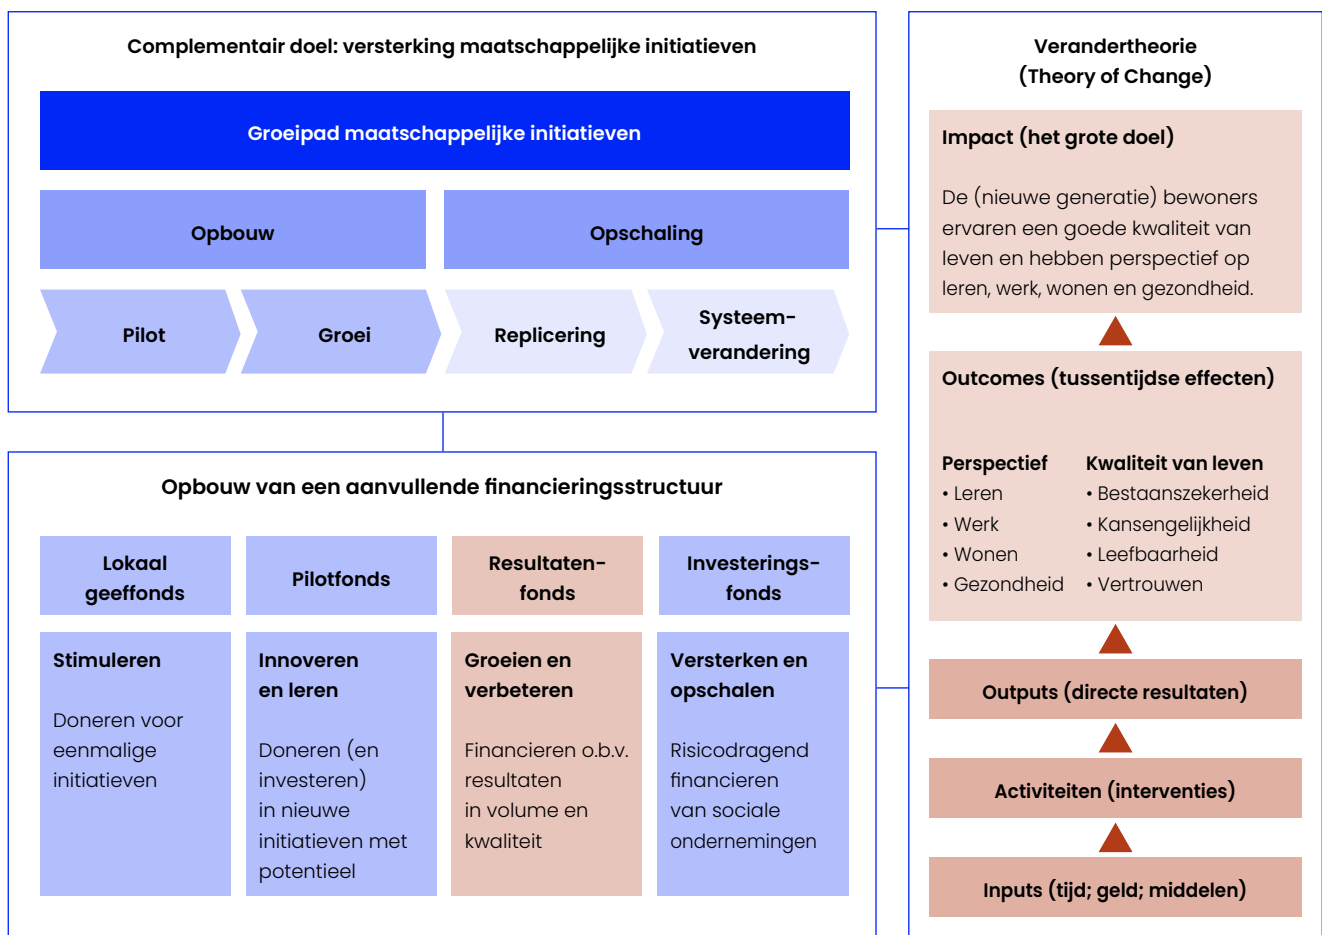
Complementair doel: versterking maatschappelijke initiatieven

Groeipad maatschappelijke initiatieven

Opbouw

Opschaling

Pilot

Groei

Replicering

Systeemverandering

Opbouw van een aanvullende financieringsstructuur

Lokaal geeffonds

Pilotfonds

Resultatenfonds

Investeringsfonds

Stimuleren

Doneren voor eenmalige initiatieven

Innoveren en leren

Doneren (en investeren) in nieuwe initiatieven met potentieel

Groeien en verbeteren

Financieren o.b.v. resultaten in volume en kwaliteit

Versterken en opschalen

Risicodragend financieren van sociale ondernemingen

Verandertheorie (Theory of Change)

Impact (het grote doel)

De (nieuwe generatie) bewoners ervaren een goede kwaliteit van leven en hebben perspectief op leren, werk, wonen en gezondheid.

Outcomes (tussentijdse effecten)

Perspectief
• Leren
• Werk
• Wonen
• Gezondheid

Kwaliteit van leven
• Bestaanszekerheid
• Kansengelijkheid
• Leefbaarheid
• Vertrouwen

Outputs (directe resultaten)

Activiteiten (interventies)

Inputs (tijd; geld; middelen)